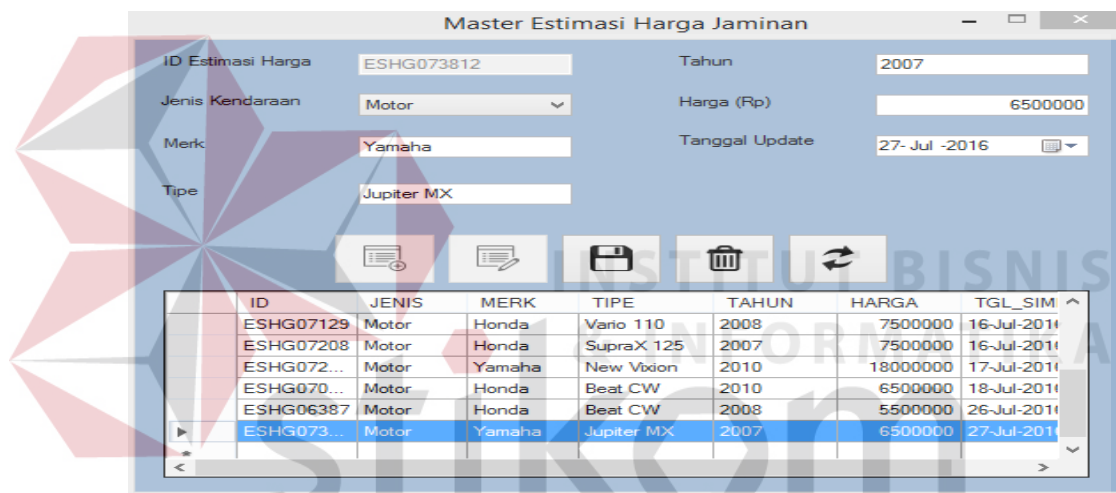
Master Estimasi Harga Jaminan

ID Estimasi Harga ESHG073812
Jenis Kendaraan Motor
Merk Yamaha
Tipe Jupiter MX
Tahun 2007
Harga (Rp) 6500000
Tanggal Update 27- Jul -2016

INSTITUT BISNIS
& INFORMATIKA

| | ID | JENIS | MERK | TIPE | TAHUN | HARGA | TGL_SIM |
|---|---|---|---|---|---|---|---|
| | ESHG07129 | Motor | Honda | Vario 110 | 2008 | 7500000 | 16-Jul-201 |
| | ESHG07208 | Motor | Honda | SupraX 125 | 2007 | 7500000 | 16-Jul-201 |
| | ESHG072... | Motor | Yamaha | New Vixion | 2010 | 18000000 | 17-Jul-201 |
| | ESHG070... | Motor | Honda | Beat CW | 2010 | 6500000 | 18-Jul-201 |
| | ESHG06387 | Motor | Honda | Beat CW | 2008 | 5500000 | 26-Jul-201 |
| ► | ESHG073... | Motor | Yamaha | Jupiter MX | 2007 | 6500000 | 27-Jul-201 |
| * | | | | | | | |

stikom